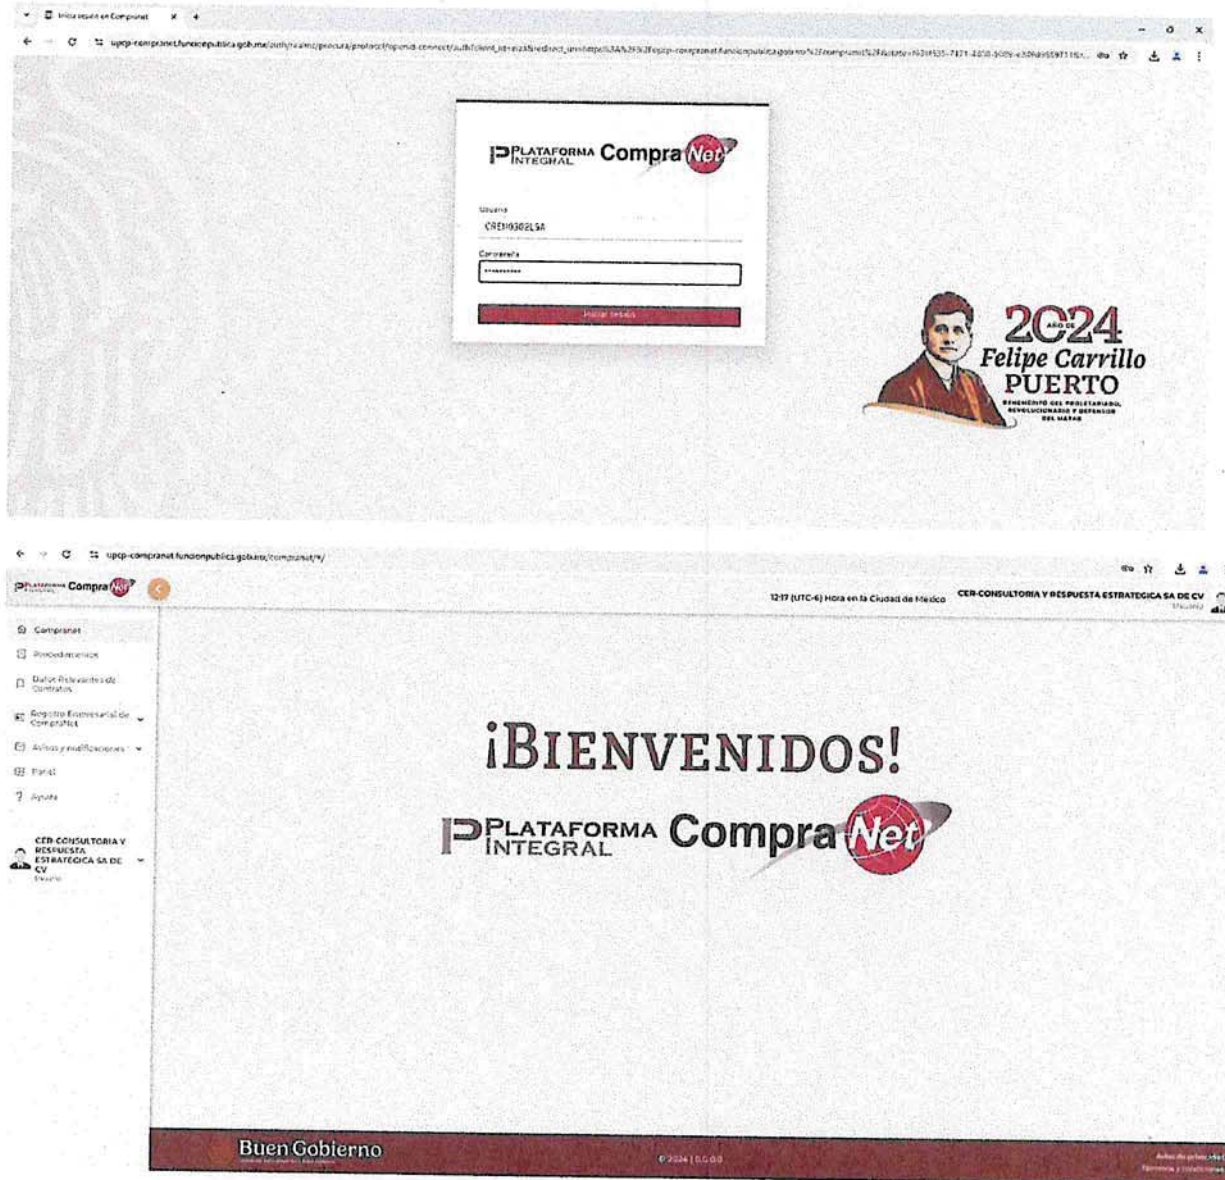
Iniciar sesión en Compranet

upcp-compranet.funcionpublica.gob.mx/auth/realms/procura/protocol/openid-connect/auth?client_id=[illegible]

PLATAFORMA INTEGRAL CompraNet

Usuario
CRE190302LSA

Contraseña
**********

Iniciar sesión

AÑO DE 2024 Felipe Carrillo PUERTO
BENEMÉRITO DEL PROLETARIADO, REVOLUCIONARIO Y DEFENSOR DEL MAYAB

upcp-compranet.funcionpublica.gob.mx/compranet/#/

PLATAFORMA INTEGRAL CompraNet

12:17 (UTC-6) Hora en la Ciudad de México

CER-CONSULTORIA Y RESPUESTA ESTRATEGICA SA DE CV
Usuario

Compranet
Procedimientos
Datos Relevantes de Contratos
Registro Empresarial de CompraNet
Avisos y notificaciones
Portal
Ayuda

CER-CONSULTORIA Y RESPUESTA ESTRATEGICA SA DE CV
Usuario

¡BIENVENIDOS!

PLATAFORMA INTEGRAL CompraNet

Buen Gobierno
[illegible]

© 2024 | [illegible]

Aviso de privacidad
Términos y condiciones